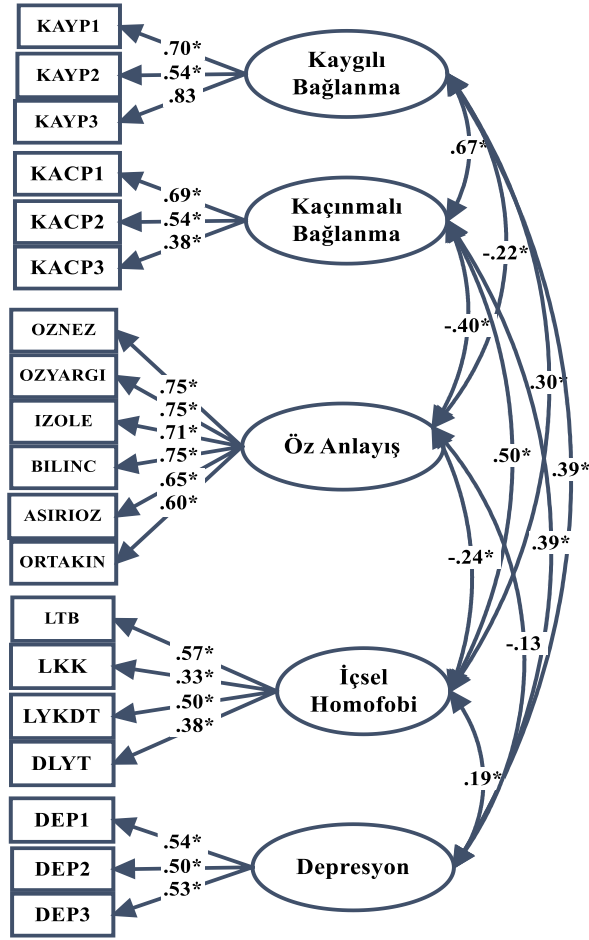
KAYP1
KAYP2
KAYP3
.70*
.54*
.83
Kaygılı Bağlanma

KACP1
KACP2
KACP3
.69*
.54*
.38*
Kaçınmalı Bağlanma

.67*
-.22*
-.40*
.30*
.50*
.39*
.39*

OZNEZ
OZYARGI
IZOLE
BILINC
ASIRIOZ
ORTAKIN
.75*
.75*
.71*
.75*
.65*
.60*
Öz Anlayış

-.24*
-.13

LTB
LKK
LYKDT
DLYT
.57*
.33*
.50*
.38*
İçsel Homofobi

.19*

DEP1
DEP2
DEP3
.54*
.50*
.53*
Depresyon